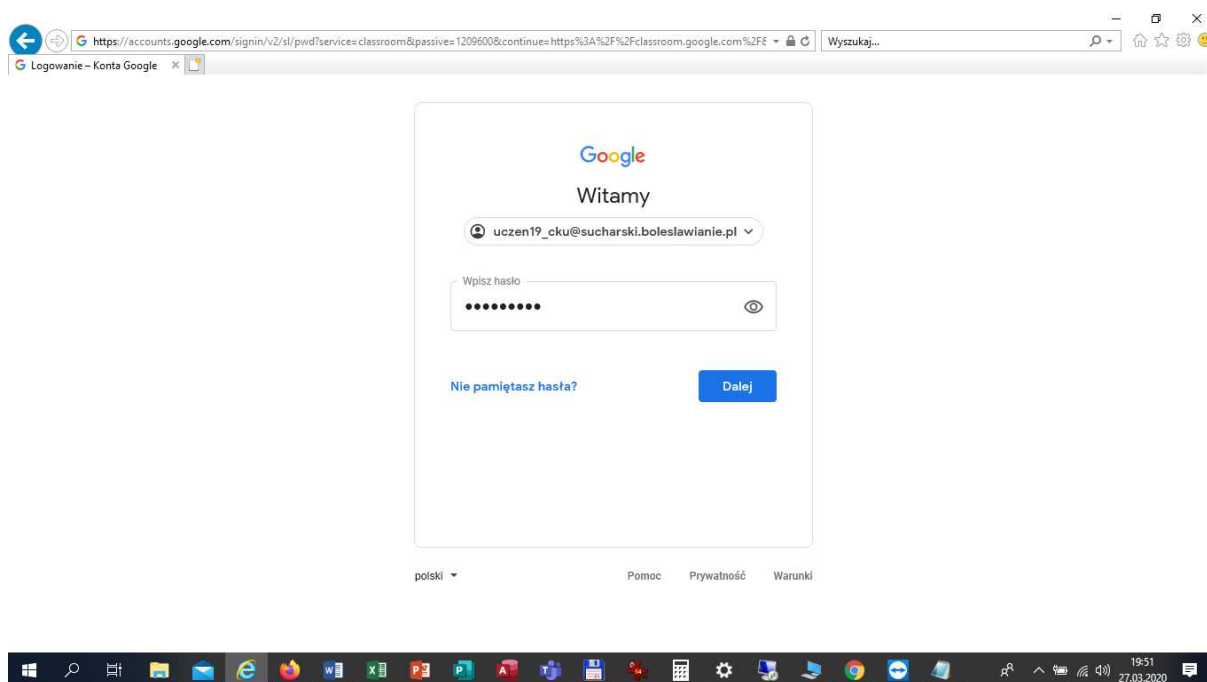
https://accounts.google.com/signin/v2/sl/pwd?service=classroom&passive=1209600&continue=https%3A%2F%2Fclassroom.google.com%2F8

Wyszukaj...

Logowanie – Konta Google

Google

Witamy

uczen19_cku@sucharski.boleslawianie.pl

Wpisz hasło

•••••••••

Nie pamiętasz hasła?

Dalej

polski

Pomoc

Prywatność

Warunki

19:51
27.03.2020